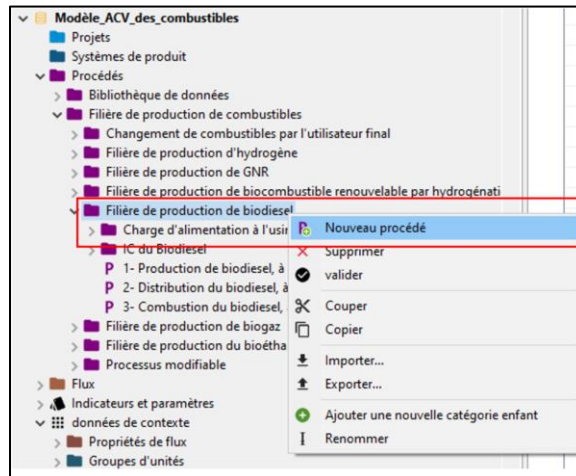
Modèle_ACV_des_combustibles
Projets
Systèmes de produit
Procédés
Bibliothèque de données
Filière de production de combustibles
Changement de combustibles par l'utilisateur final
Filière de production d'hydrogène
Filière de production de GNR
Filière de production de biocombustible renouvelable par hydrogénati
Filière de production de biodiesel
Charge d'alimentation à l'usin
IC du Biodiesel
P 1- Production de biodiesel, à
P 2- Distribution du biodiesel, à
P 3- Combustion du biodiesel,
Filière de production de biogaz
Filière de production du bioétha
Processus modifiable
Flux
Indicateurs et paramètres
données de contexte
Propriétés de flux
Groupes d'unités

Nouveau procédé
Supprimer
valider
Couper
Copier
Importer...
Exporter...
Ajouter une nouvelle catégorie enfant
Renommer